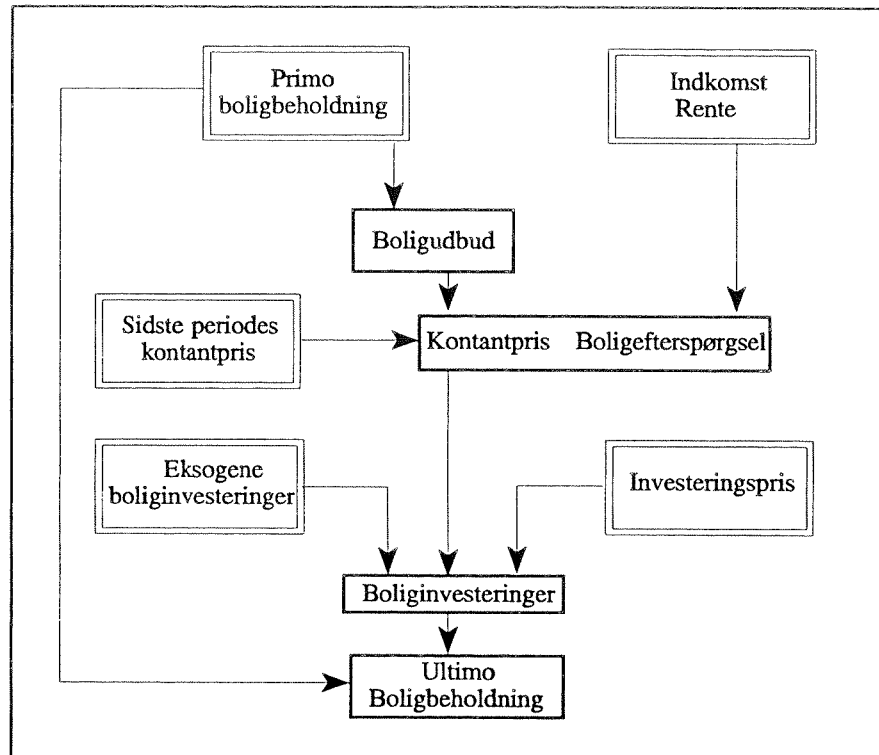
Primo boligbeholdning

Indkomst
Rente

Boligudbud

Sidste periodes kontantpris

Kontantpris Boligefterspørgsel

Eksogene boliginvesteringer

Investeringspris

Boliginvesteringer

Ultimo
Boligbeholdning